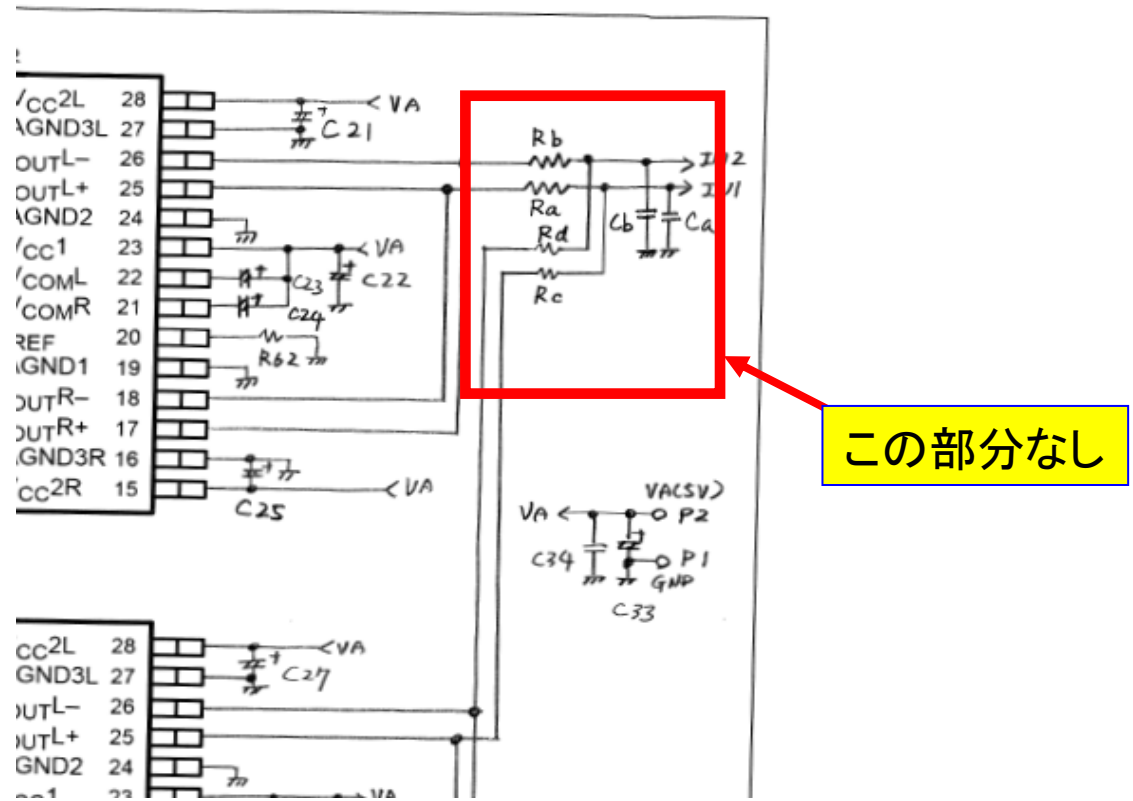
$V_{CC}2L$ 28
AGND3L 27
$_{OUT}L-$ 26
$_{OUT}L+$ 25
AGND2 24
$V_{CC}1$ 23
$V_{COM}L$ 22
$V_{COM}R$ 21
REF 20
AGND1 19
$_{OUT}R-$ 18
$_{OUT}R+$ 17
AGND3R 16
$V_{CC}2R$ 15

VA
C21
VA
C23
C22
C24
R62
VA
C25

Rb
Ra
Rd
Rc
Cb
Ca
I/2
I/1

この部分なし

VA(5V)
VA
P2
P1
GND
C34
C33

$V_{CC}2L$ 28
AGND3L 27
$_{OUT}L-$ 26
$_{OUT}L+$ 25
AGND2 24
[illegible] 23
VA
C27